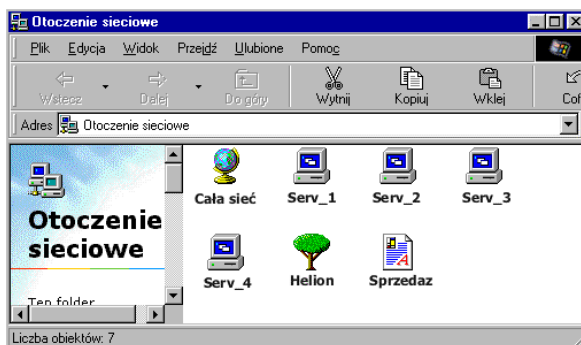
Otoczenie sieciowe

Plik Edycja Widok Przejdź Ulubione Pomoc

Wstecz Dalej Do góry Wytnij Kopiuj Wklej Cof

Adres Otoczenie sieciowe

Otoczenie sieciowe

Ten folder

Cała sieć Serv_1 Serv_2 Serv_3

Serv_4 Helion Sprzedaz

Liczba obiektów: 7